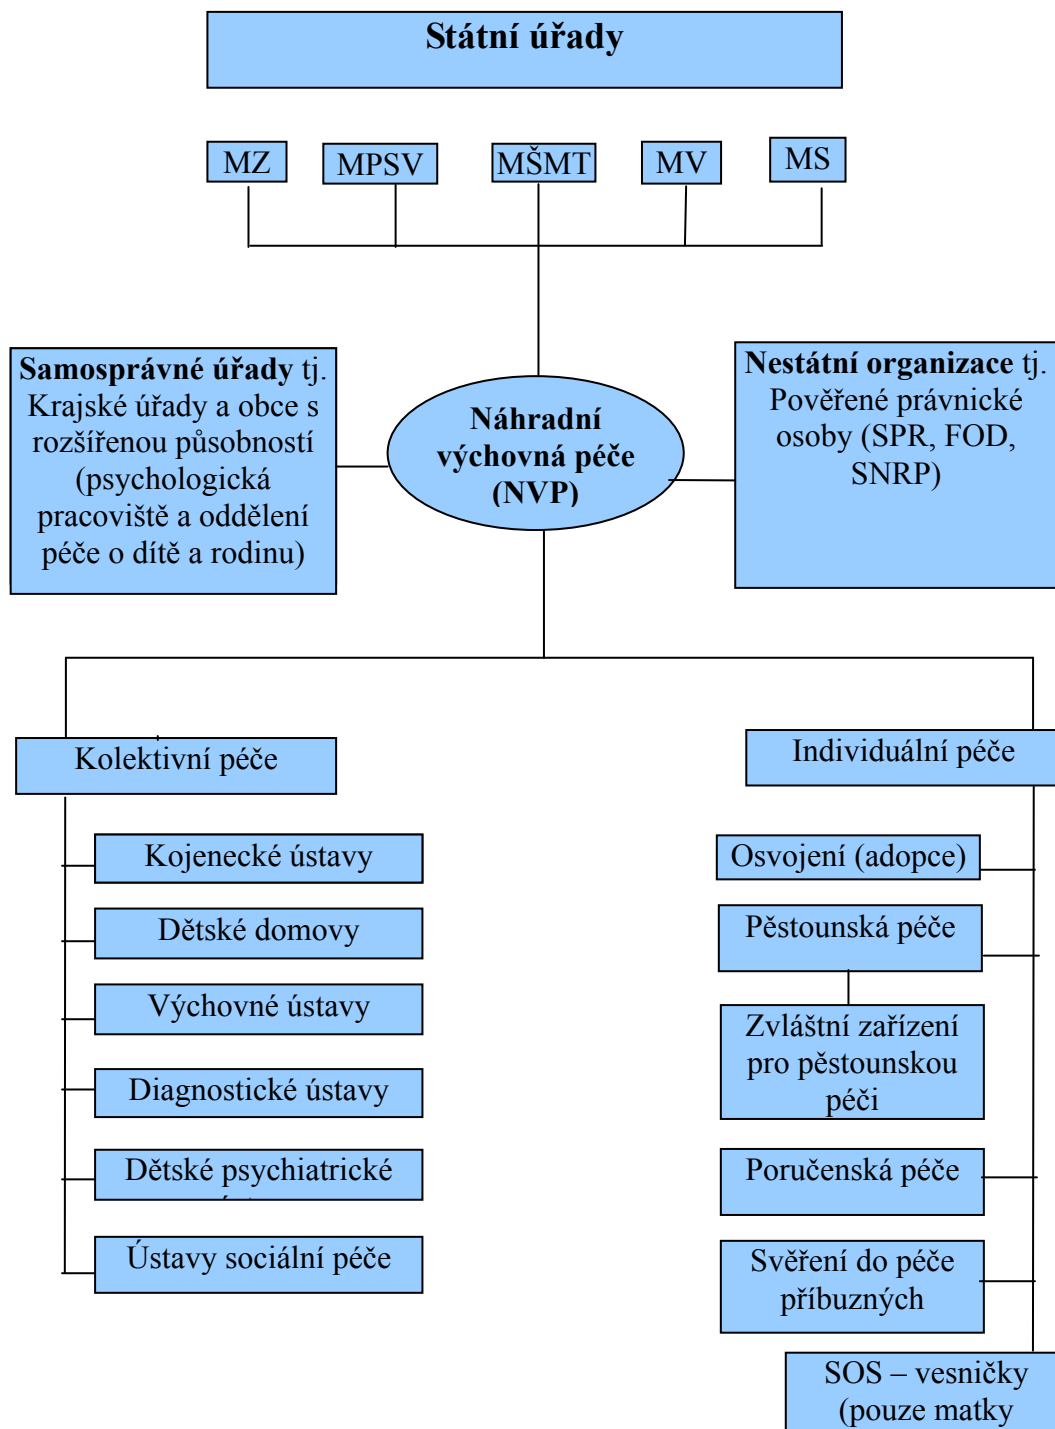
Státní úřady

MZ

MPSV

MŠMT

MV

MS

Samosprávné úřady tj. Krajské úřady a obce s rozšířenou působností (psychologická pracoviště a oddělení péče o dítě a rodinu)

Náhradní výchovná péče (NVP)

Nestátní organizace tj. Pověřené právnické osoby (SPR, FOD, SNRP)

Kolektivní péče

Individuální péče

Kojenecké ústavy

Dětské domovy

Výchovné ústavy

Diagnostické ústavy

Dětské psychiatrické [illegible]

Ústavy sociální péče

Osvojení (adopce)

Pěstounská péče

Zvláštní zařízení pro pěstounskou péči

Poručenská péče

Svěření do péče příbuzných

SOS – vesničky (pouze matky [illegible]